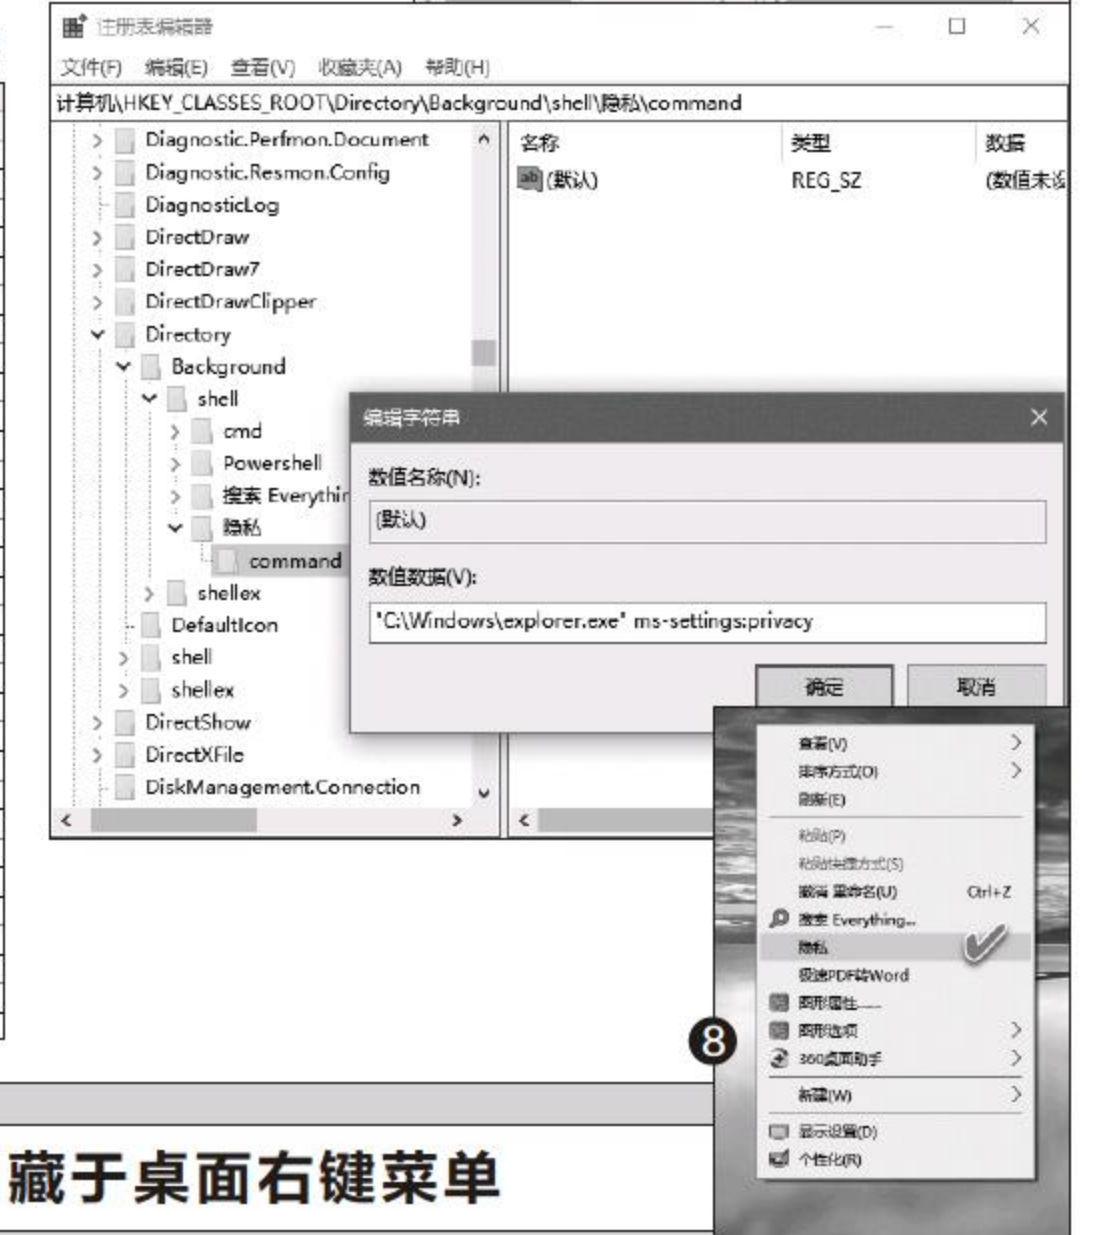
注册表编辑器

文件(F) 编辑(E) 查看(V) 收藏夹(A) 帮助(H)

计算机\HKEY_CLASSES_ROOT\Directory\Background\shell\隐私\command

Diagnostic.Perfmon.Document
Diagnostic.Resmon.Config
DiagnosticLog
DirectDraw
DirectDraw7
DirectDrawClipper
Directory
Background
shell
cmd
Powershell
搜索 Everythin
隐私
command
shellex
DefaultIcon
shell
shellex
DirectShow
DirectXFile
DiskManagement.Connection

| 名称 | 类型 | 数据 |
|---|---|---|
| (默认) | REG_SZ | (数值未设 |

编辑字符串

数值名称(N):

(默认)

数值数据(V):

"C:\Windows\explorer.exe" ms-settings:privacy

确定 取消

查看(V)
排序方式(O)
刷新(E)
粘贴(P)
粘贴快捷方式(S)
撤消 重命名(U) Ctrl+Z
搜索 Everything...
隐私
极速PDF转Word
图形属性...
图形选项
360桌面助手
新建(W)
显示设置(D)
个性化(R)

8

藏于桌面右键菜单